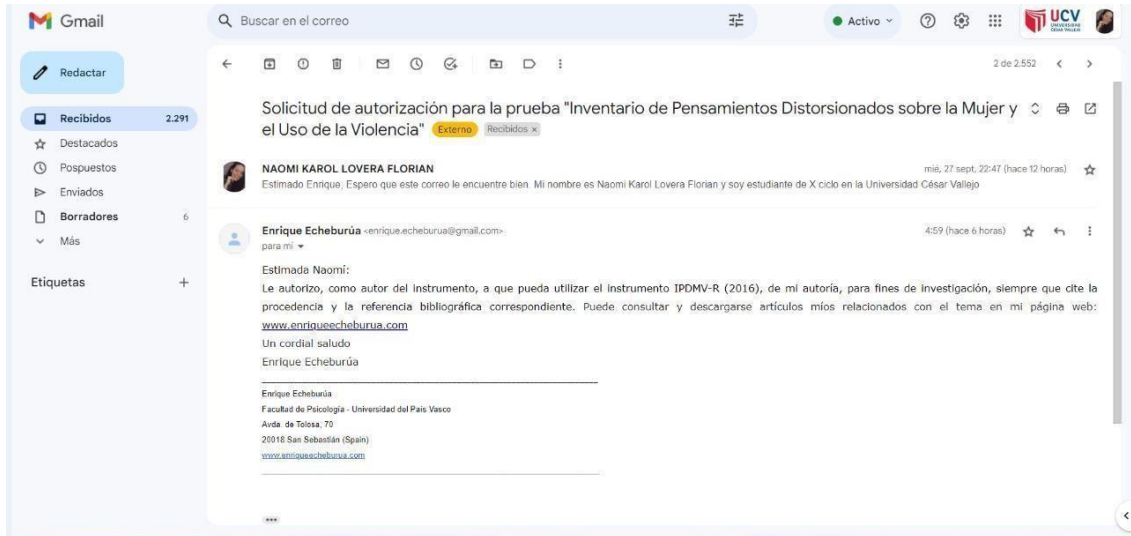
Gmail

Buscar en el correo

Activo

UCV

Redactar

Recibidos 2.291
Destacados
Pospuestos
Enviados
Borradores 6
Más

Etiquetas +

2 de 2.552

Solicitud de autorización para la prueba "Inventario de Pensamientos Distorsionados sobre la Mujer y el Uso de la Violencia" Externo Recibidos ×

NAOMI KAROL LOVERA FLORIAN
mié, 27 sept, 22:47 (hace 12 horas)
Estimado Enrique, Espero que este correo le encuentre bien. Mi nombre es Naomi Karol Lovera Florian y soy estudiante de X ciclo en la Universidad César Vallejo

Enrique Echeburúa <enrique.echeburua@gmail.com>
4:59 (hace 6 horas)
para mí

Estimada Naomi:
Le autorizo, como autor del instrumento, a que pueda utilizar el instrumento IPDMV-R (2016), de mi autoría, para fines de investigación, siempre que cite la procedencia y la referencia bibliográfica correspondiente. Puede consultar y descargarse artículos míos relacionados con el tema en mi página web: www.enriqueecheburua.com
Un cordial saludo
Enrique Echeburúa

Enrique Echeburúa
Facultad de Psicología - Universidad del País Vasco
Avda. de Tolosa, 70
20018 San Sebastián (Spain)
www.enriqueecheburua.com

...